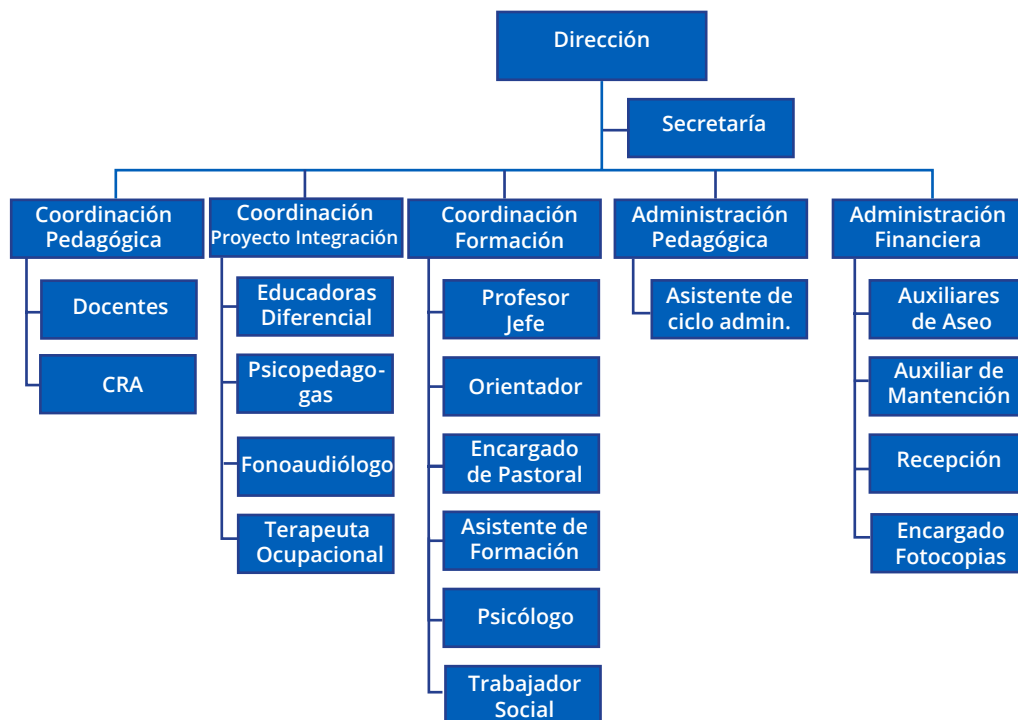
Dirección

Secretaría

Coordinación Pedagógica

Docentes

CRA

Coordinación Proyecto Integración

Educadoras Diferencial

Psicopedagogas

Fonoaudiólogo

Terapeuta Ocupacional

Coordinación Formación

Profesor Jefe

Orientador

Encargado de Pastoral

Asistente de Formación

Psicólogo

Trabajador Social

Administración Pedagógica

Asistente de ciclo admin.

Administración Financiera

Auxiliares de Aseo

Auxiliar de Mantención

Recepción

Encargado Fotocopias